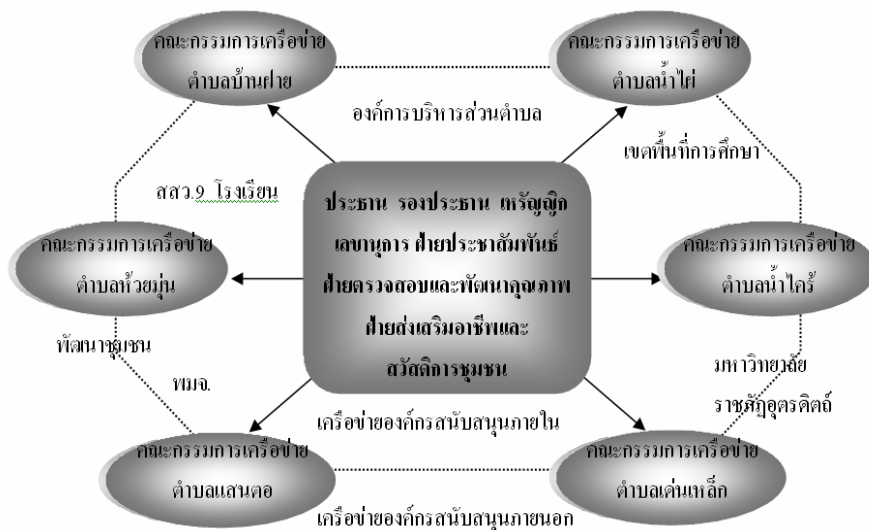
คณะกรรมการเครือข่าย ตำบลบ้านฝาย

คณะกรรมการเครือข่าย ตำบลน้ำไผ่

องค์การบริหารส่วนตำบล

เขตพื้นที่การศึกษา

สสว.9 โรงเรียน

ประธาน รองประธาน เหรัญญิก เลขานุการ ฝ่ายประชาสัมพันธ์ ฝ่ายตรวจสอบและพัฒนาคุณภาพ ฝ่ายส่งเสริมอาชีพและสวัสดิการชุมชน

คณะกรรมการเครือข่าย ตำบลห้วยมุ่น

คณะกรรมการเครือข่าย ตำบลน้ำไคร้

พัฒนาชุมชน

พมจ.

มหาวิทยาลัย ราชภัฏอุตรดิตถ์

เครือข่ายองค์กรสนับสนุนภายใน

คณะกรรมการเครือข่าย ตำบลแสนตอ

คณะกรรมการเครือข่าย ตำบลเด่นเหล็ก

เครือข่ายองค์กรสนับสนุนภายนอก